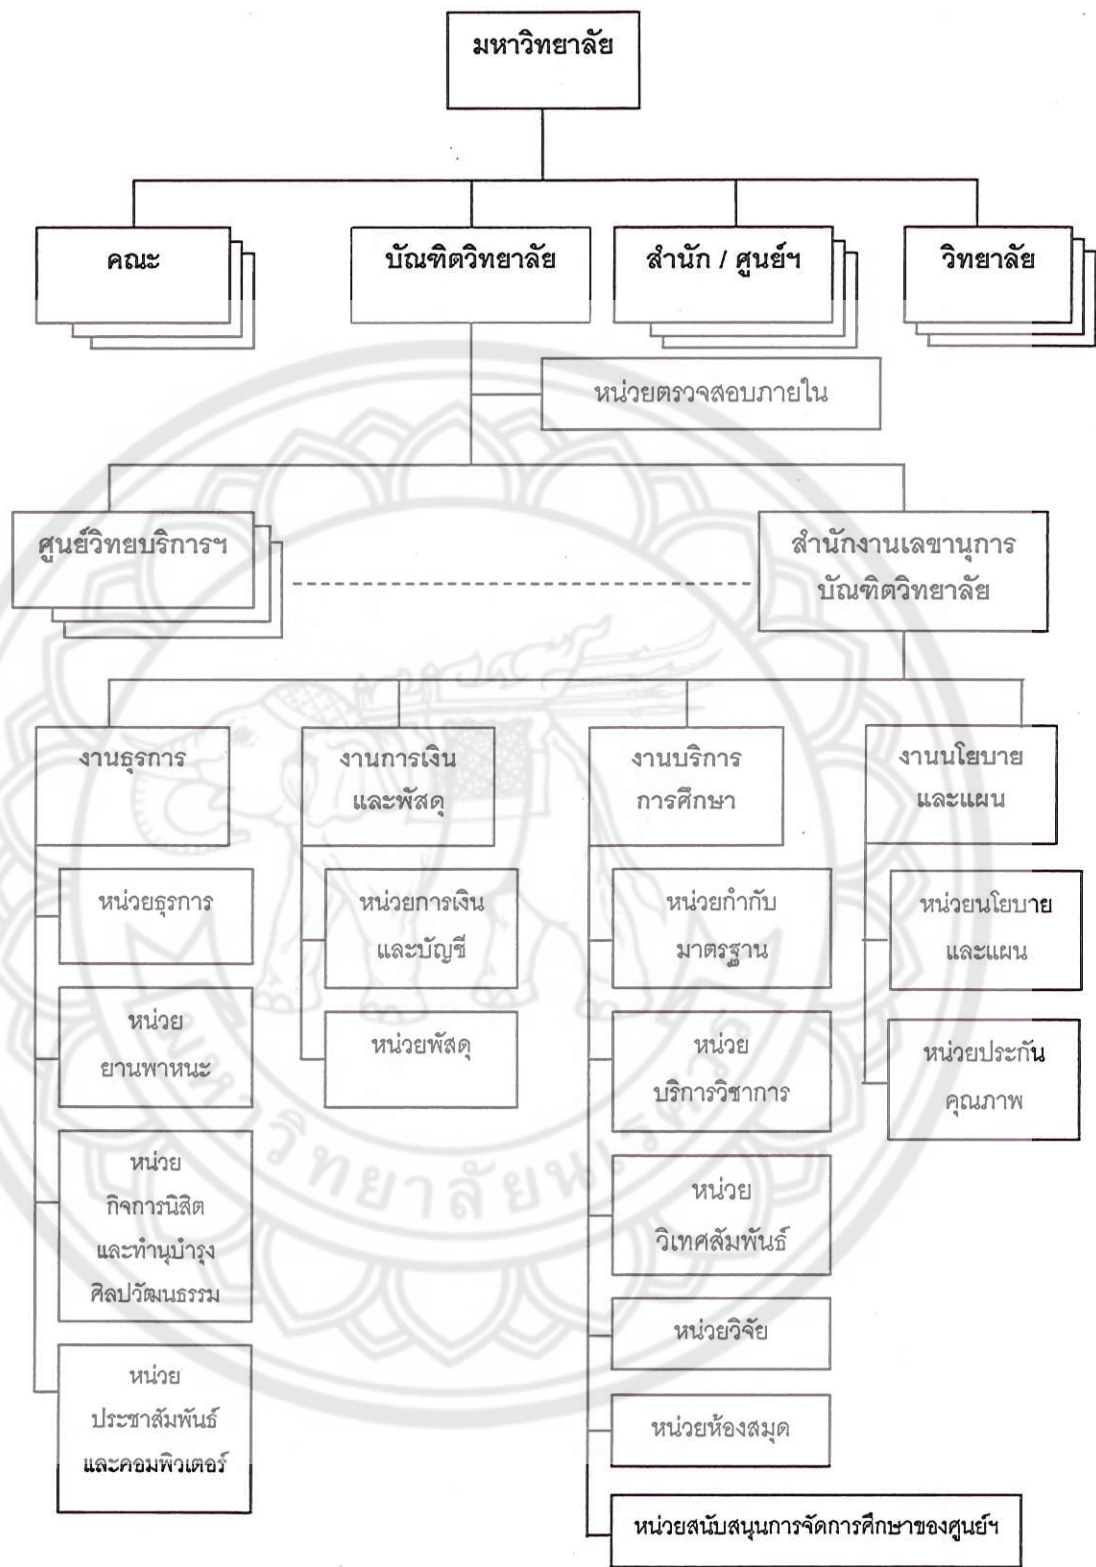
มหาวิทยาลัย

คณะ

บัณฑิตวิทยาลัย

สำนัก / ศูนย์ฯ

วิทยาลัย

หน่วยตรวจสอบภายใน

ศูนย์วิทยบริการฯ

สำนักงานเลขานุการ บัณฑิตวิทยาลัย

งานธุรการ

หน่วยธุรการ

หน่วย ยานพาหนะ

หน่วย กิจการนิสิต และทำนุบำรุง ศิลปวัฒนธรรม

หน่วย ประชาสัมพันธ์ และคอมพิวเตอร์

งานการเงิน และพัสดุ

หน่วยการเงิน และบัญชี

หน่วยพัสดุ

งานบริการ การศึกษา

หน่วยกำกับ มาตรฐาน

หน่วย บริการวิชาการ

หน่วย วิเทศสัมพันธ์

หน่วยวิจัย

หน่วยห้องสมุด

หน่วยสนับสนุนการจัดการศึกษาของศูนย์ฯ

งานนโยบาย และแผน

หน่วยนโยบาย และแผน

หน่วยประกัน คุณภาพ